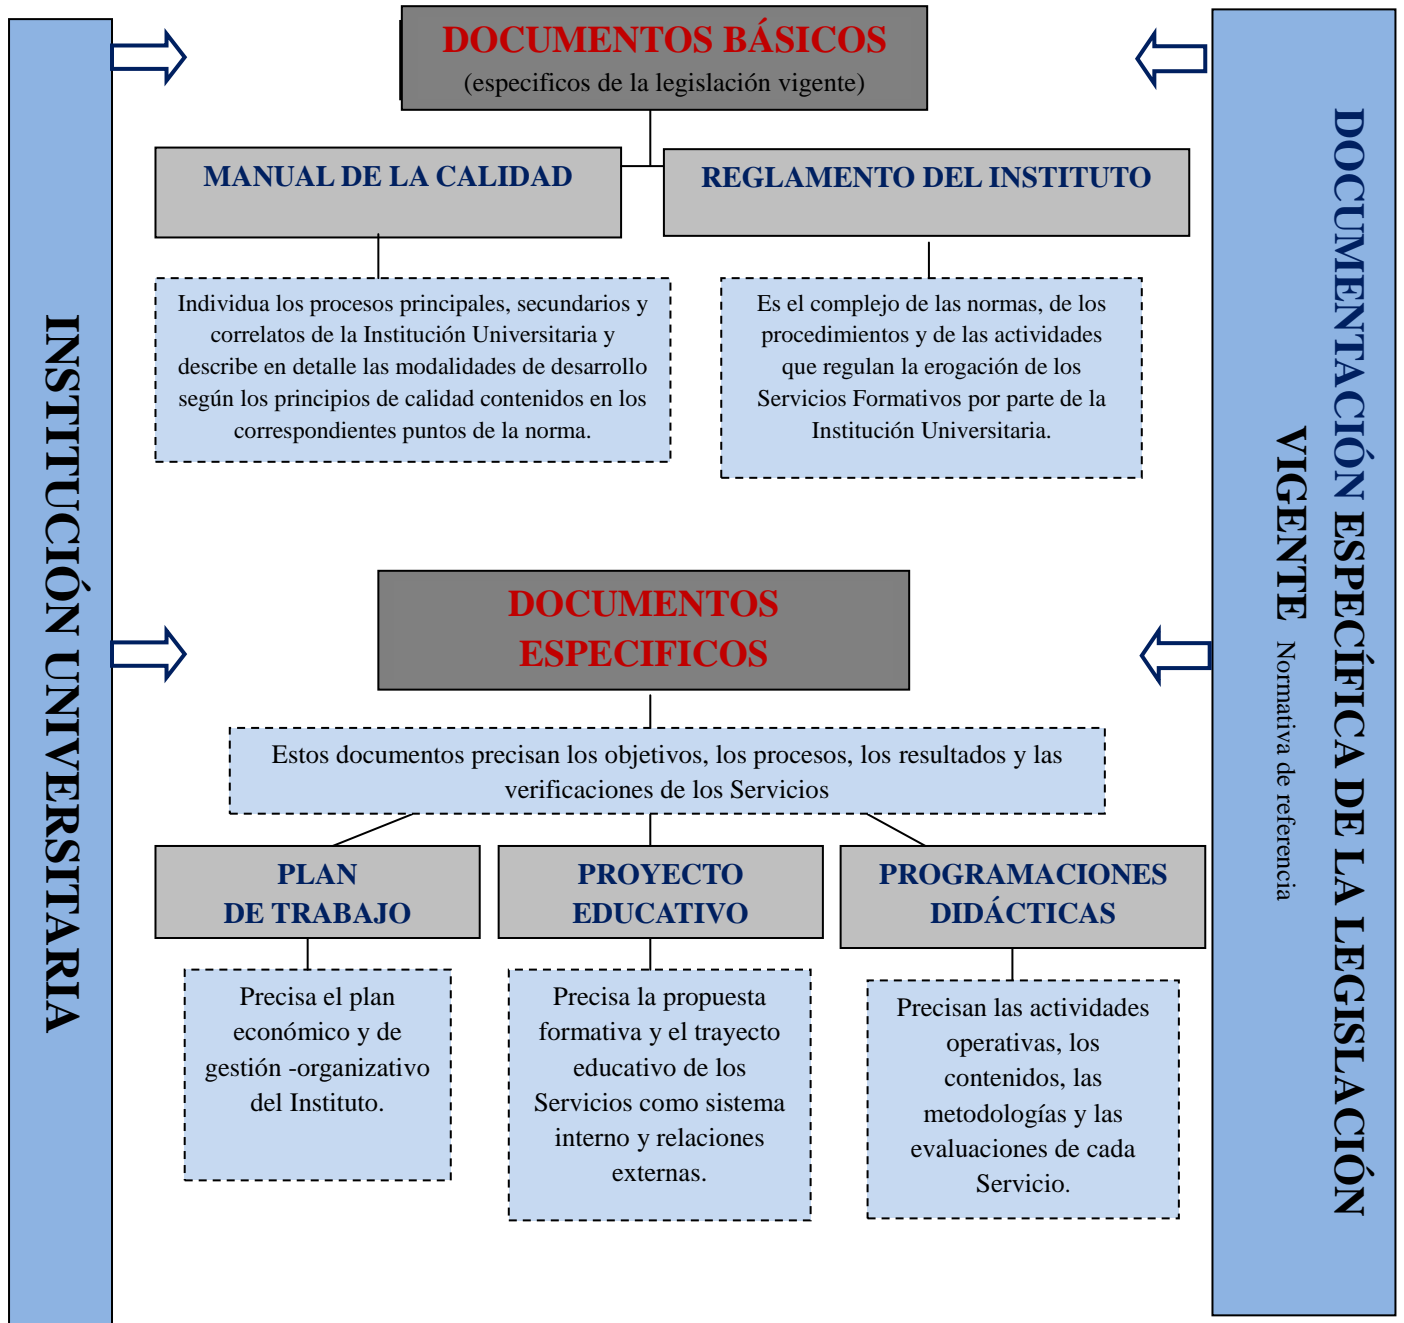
INSTITUCIÓN UNIVERSITARIA

DOCUMENTOS BÁSICOS
(especificos de la legislación vigente)

MANUAL DE LA CALIDAD

REGLAMENTO DEL INSTITUTO

Individua los procesos principales, secundarios y correlatos de la Institución Universitaria y describe en detalle las modalidades de desarrollo según los principios de calidad contenidos en los correspondientes puntos de la norma.

Es el complejo de las normas, de los procedimientos y de las actividades que regulan la erogación de los Servicios Formativos por parte de la Institución Universitaria.

DOCUMENTOS ESPECIFICOS

Estos documentos precisan los objetivos, los procesos, los resultados y las verificaciones de los Servicios

PLAN DE TRABAJO

PROYECTO EDUCATIVO

PROGRAMACIONES DIDÁCTICAS

Precisa el plan económico y de gestión -organizativo del Instituto.

Precisa la propuesta formativa y el trayecto educativo de los Servicios como sistema interno y relaciones externas.

Precisan las actividades operativas, los contenidos, las metodologías y las evaluaciones de cada Servicio.

DOCUMENTACIÓN ESPECÍFICA DE LA LEGISLACIÓN VIGENTE

Normativa de referencia